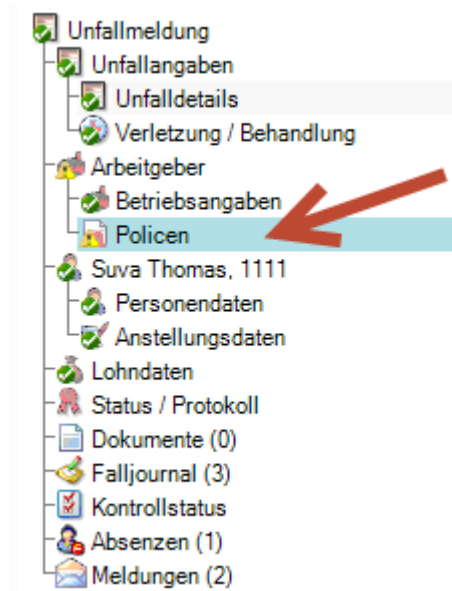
Unfallmeldung
Unfallangaben
Unfalldetails
Verletzung / Behandlung
Arbeitgeber
Betriebsangaben
Policen
Suva Thomas, 1111
Personendaten
Anstellungsdaten
Lohndaten
Status / Protokoll
Dokumente (0)
Falljournal (3)
Kontrollstatus
Absenzen (1)
Meldungen (2)